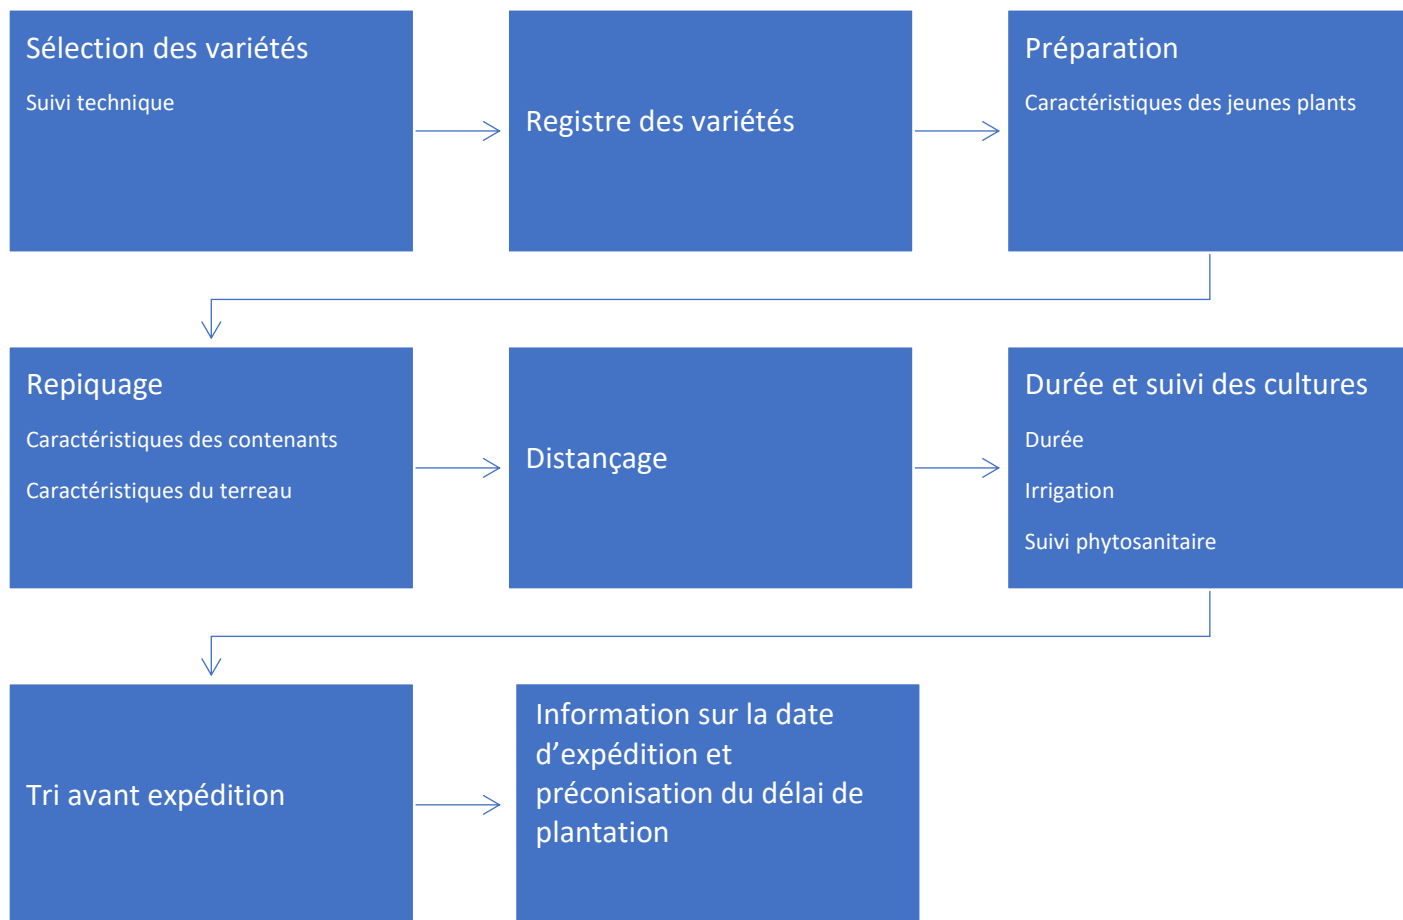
Sélection des variétés

Suivi technique

Registre des variétés

Préparation

Caractéristiques des jeunes plants

Repiquage

Caractéristiques des contenants

Caractéristiques du terreau

Distançage

Durée et suivi des cultures

Durée

Irrigation

Suivi phytosanitaire

Tri avant expédition

Information sur la date d’expédition et préconisation du délai de plantation